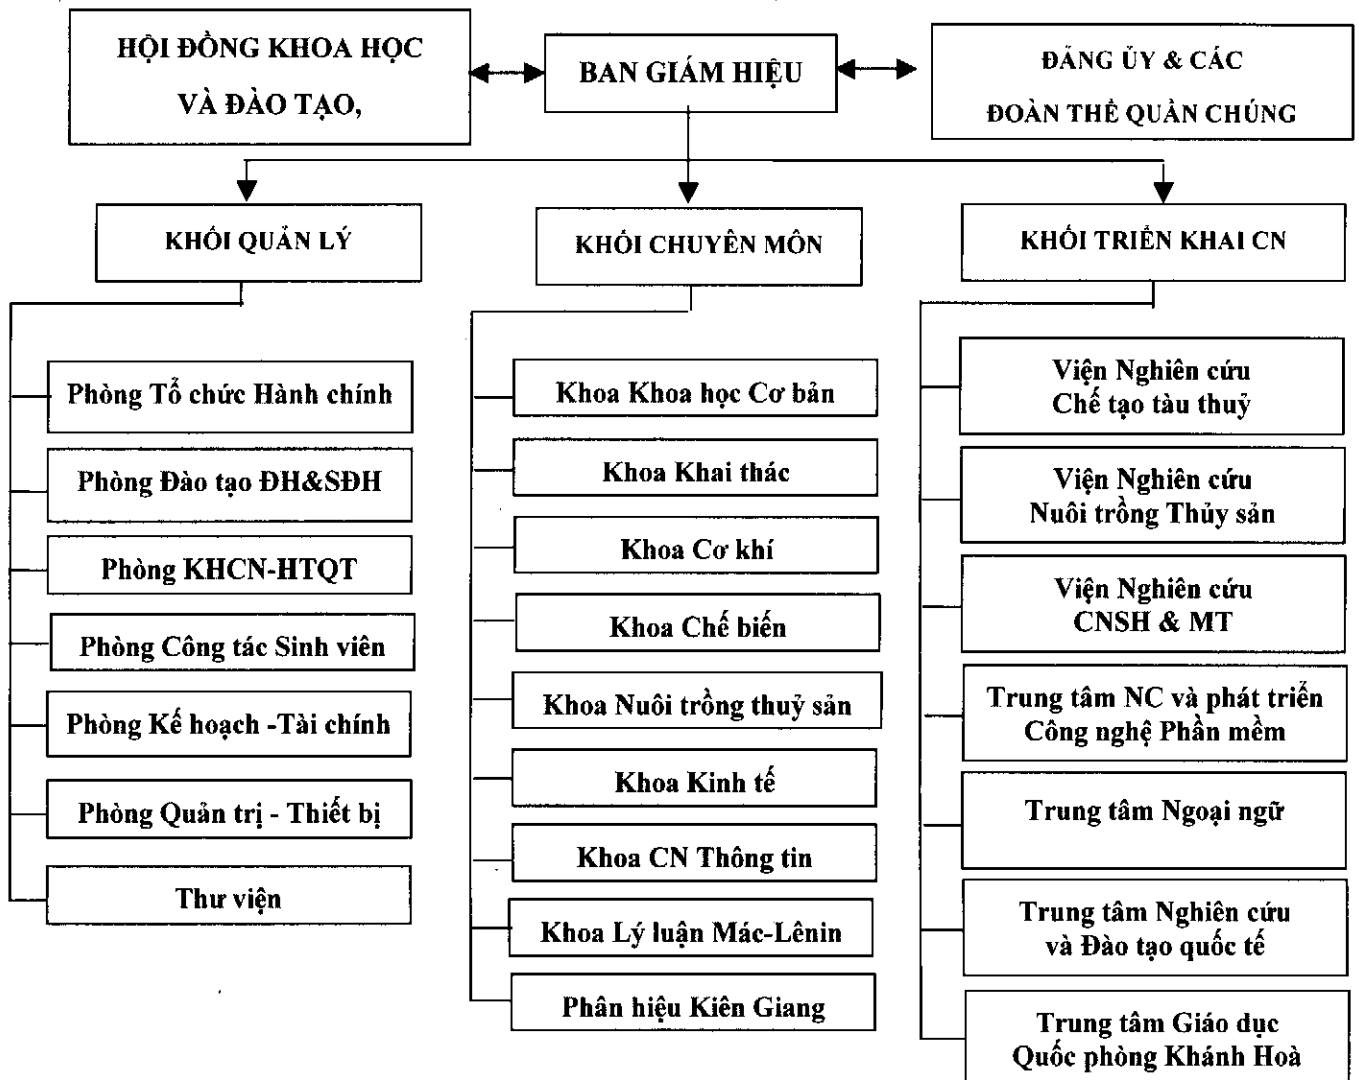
HỘI ĐỒNG KHOA HỌC VÀ ĐÀO TẠO,

BAN GIÁM HIỆU

ĐẢNG ỦY & CÁC ĐOÀN THỂ QUẦN CHÚNG

KHỐI QUẢN LÝ

KHỐI CHUYÊN MÔN

KHỐI TRIỂN KHAI CN

Phòng Tổ chức Hành chính

Phòng Đào tạo ĐH&SĐH

Phòng KHCN-HTQT

Phòng Công tác Sinh viên

Phòng Kế hoạch -Tài chính

Phòng Quản trị - Thiết bị

Thư viện

Khoa Khoa học Cơ bản

Khoa Khai thác

Khoa Cơ khí

Khoa Chế biến

Khoa Nuôi trồng thuỷ sản

Khoa Kinh tế

Khoa CN Thông tin

Khoa Lý luận Mác-Lênin

Phân hiệu Kiên Giang

Viện Nghiên cứu Chế tạo tàu thuỷ

Viện Nghiên cứu Nuôi trồng Thủy sản

Viện Nghiên cứu CNSH & MT

Trung tâm NC và phát triển Công nghệ Phần mềm

Trung tâm Ngoại ngữ

Trung tâm Nghiên cứu và Đào tạo quốc tế

Trung tâm Giáo dục Quốc phòng Khánh Hoà